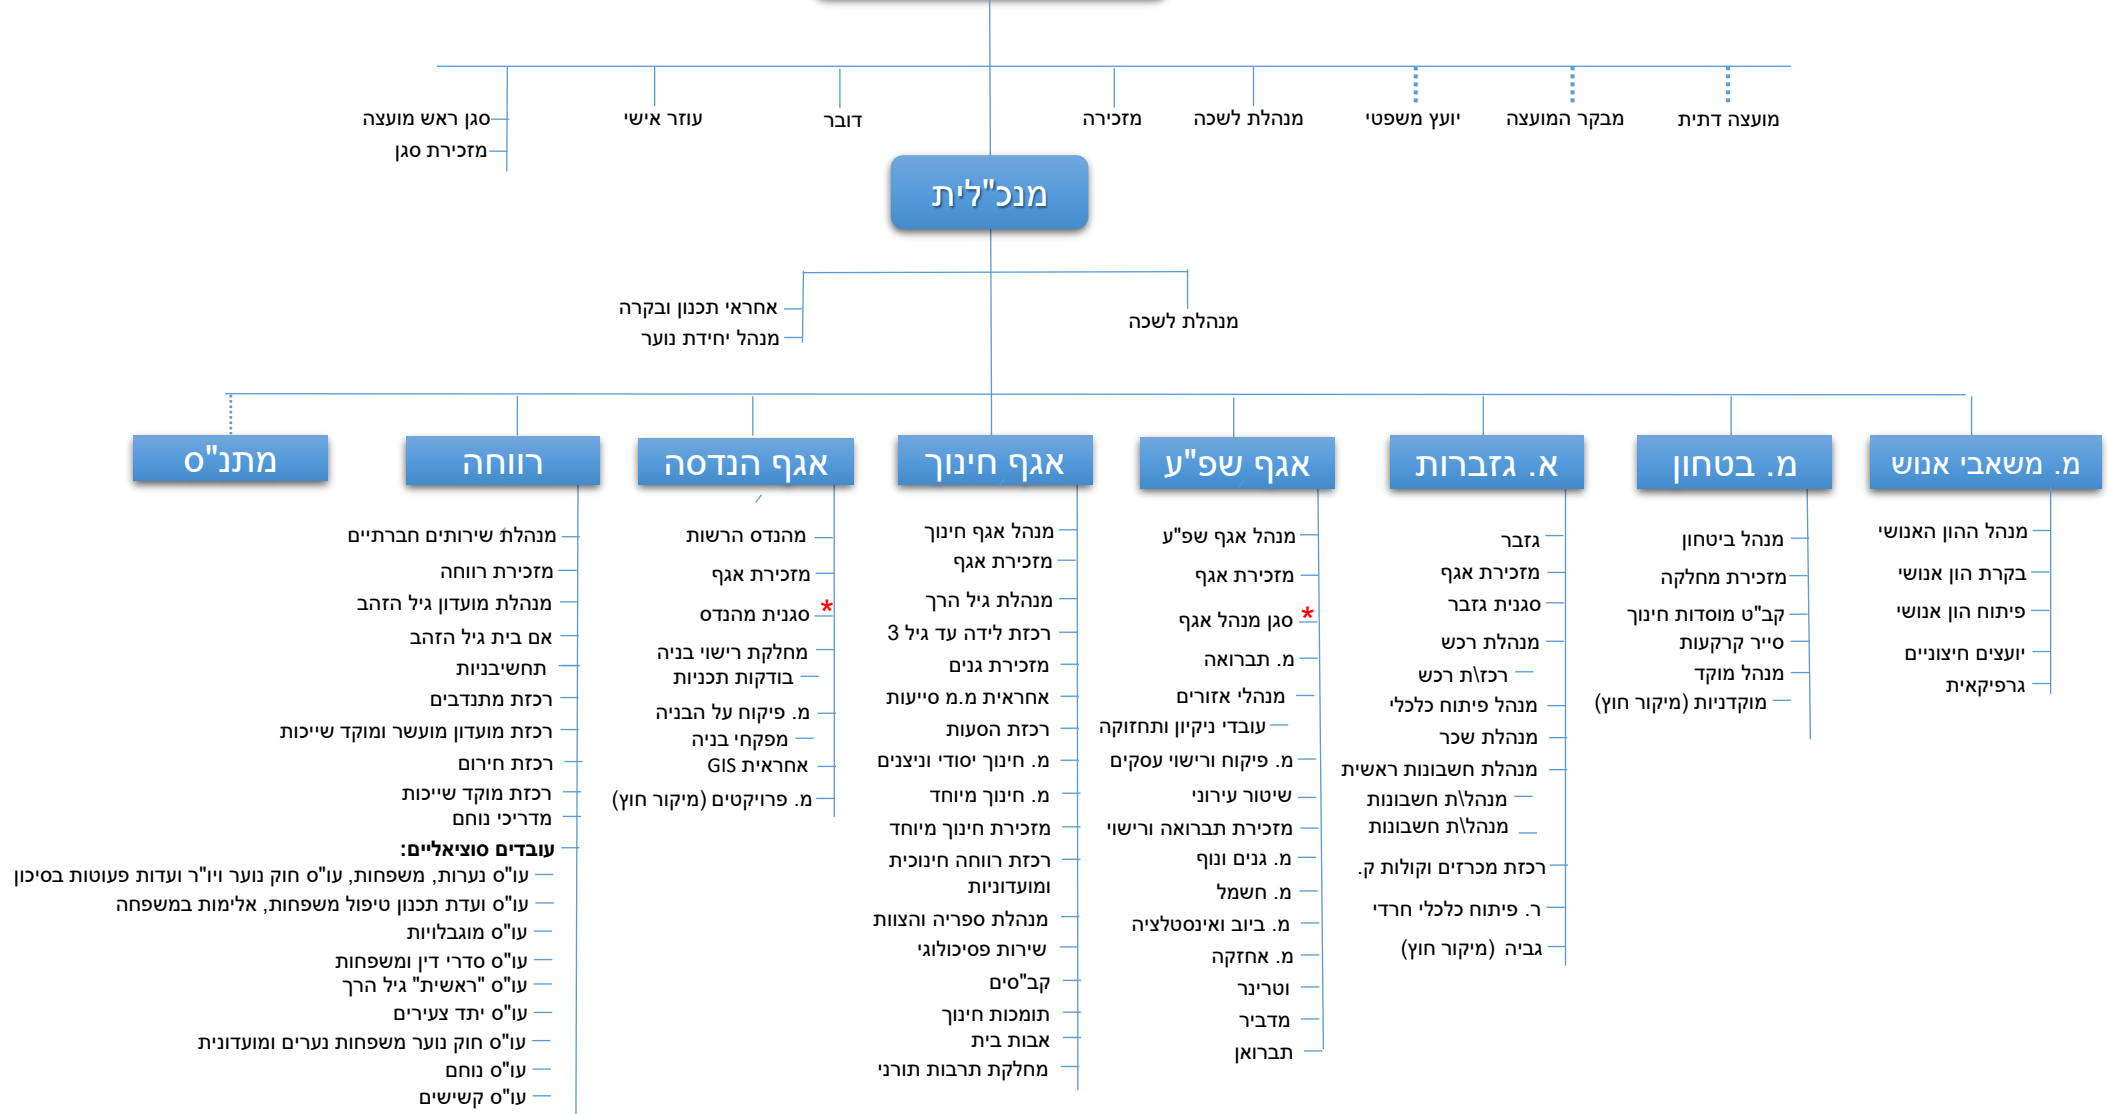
מועצה דתית
מבקר המועצה
יועץ משפטי
מנהלת לשכה
מזכירה
דובר
עוזר אישי
סגן ראש מועצה
מזכירת סגן

מנכ"לית

מנהלת לשכה
אחראי תכנון ובקרה
מנהל יחידת נוער

מ. משאבי אנוש
מנהל ההון האנושי
בקרת הון אנושי
פיתוח הון אנושי
יועצים חיצוניים
גרפיקאית

מ. בטחון
מנהל ביטחון
מזכירת מחלקה
קב"ט מוסדות חינוך
סייר קרקעות
מנהל מוקד
מוקדניות (מיקור חוץ)

א. גזברות
גזבר
מזכירת אגף
סגנית גזבר
מנהלת רכש
רכז\ת רכש
מנהל פיתוח כלכלי
מנהלת שכר
מנהלת חשבונות ראשית
מנהל\ת חשבונות
מנהל\ת חשבונות
רכזת מכרזים וקולות ק.
ר. פיתוח כלכלי חרדי
גביה (מיקור חוץ)

אגף שפ"ע
מנהל אגף שפ"ע
מזכירת אגף
* סגן מנהל אגף
מ. תברואה
מנהלי אזורים
עובדי ניקיון ותחזוקה
מ. פיקוח ורישוי עסקים
שיטור עירוני
מזכירת תברואה ורישוי
מ. גנים ונוף
מ. חשמל
מ. ביוב ואינסטלציה
מ. אחזקה
וטרינר
מדביר
תברואן

אגף חינוך
מנהלת אגף חינוך
מזכירת אגף
מנהלת גיל הרך
רכזת לידה עד גיל 3
מזכירת גנים
אחראית מ.מ סייעות
רכזת הסעות
מ. חינוך יסודי וניצנים
מ. חינוך מיוחד
מזכירת חינוך מיוחד
רכזת רווחה חינוכית ומועדוניות
מנהלת ספריה והצוות
שירות פסיכולוגי
קב"סים
תומכות חינוך
אבות בית
מחלקת תרבות תורני

אגף הנדסה
מהנדס הרשות
מזכירת אגף
* סגנית מהנדס
מחלקת רישוי בניה
בודקות תכניות
מ. פיקוח על הבניה
מפקחי בניה
אחראית GIS
מ. פרויקטים (מיקור חוץ)

רווחה
מנהלת שירותים חברתיים
מזכירת רווחה
מנהלת מועדון גיל הזהב
אם בית גיל הזהב
תחשיבניות
רכזת מתנדבים
רכזת מועדון מועשר ומוקד שייכות
רכזת חירום
רכזת מוקד שייכות
מדריכי נוחם
עובדים סוציאליים:
עו"ס נערות, משפחות, עו"ס חוק נוער ויו"ר ועדות פעוטות בסיכון
עו"ס ועדת תכנון טיפול משפחות, אלימות במשפחה
עו"ס מוגבלויות
עו"ס סדרי דין ומשפחות
עו"ס "ראשית" גיל הרך
עו"ס יתד צעירים
עו"ס חוק נוער משפחות נערים ומועדונית
עו"ס נוחם
עו"ס קששים

מתנ"ס